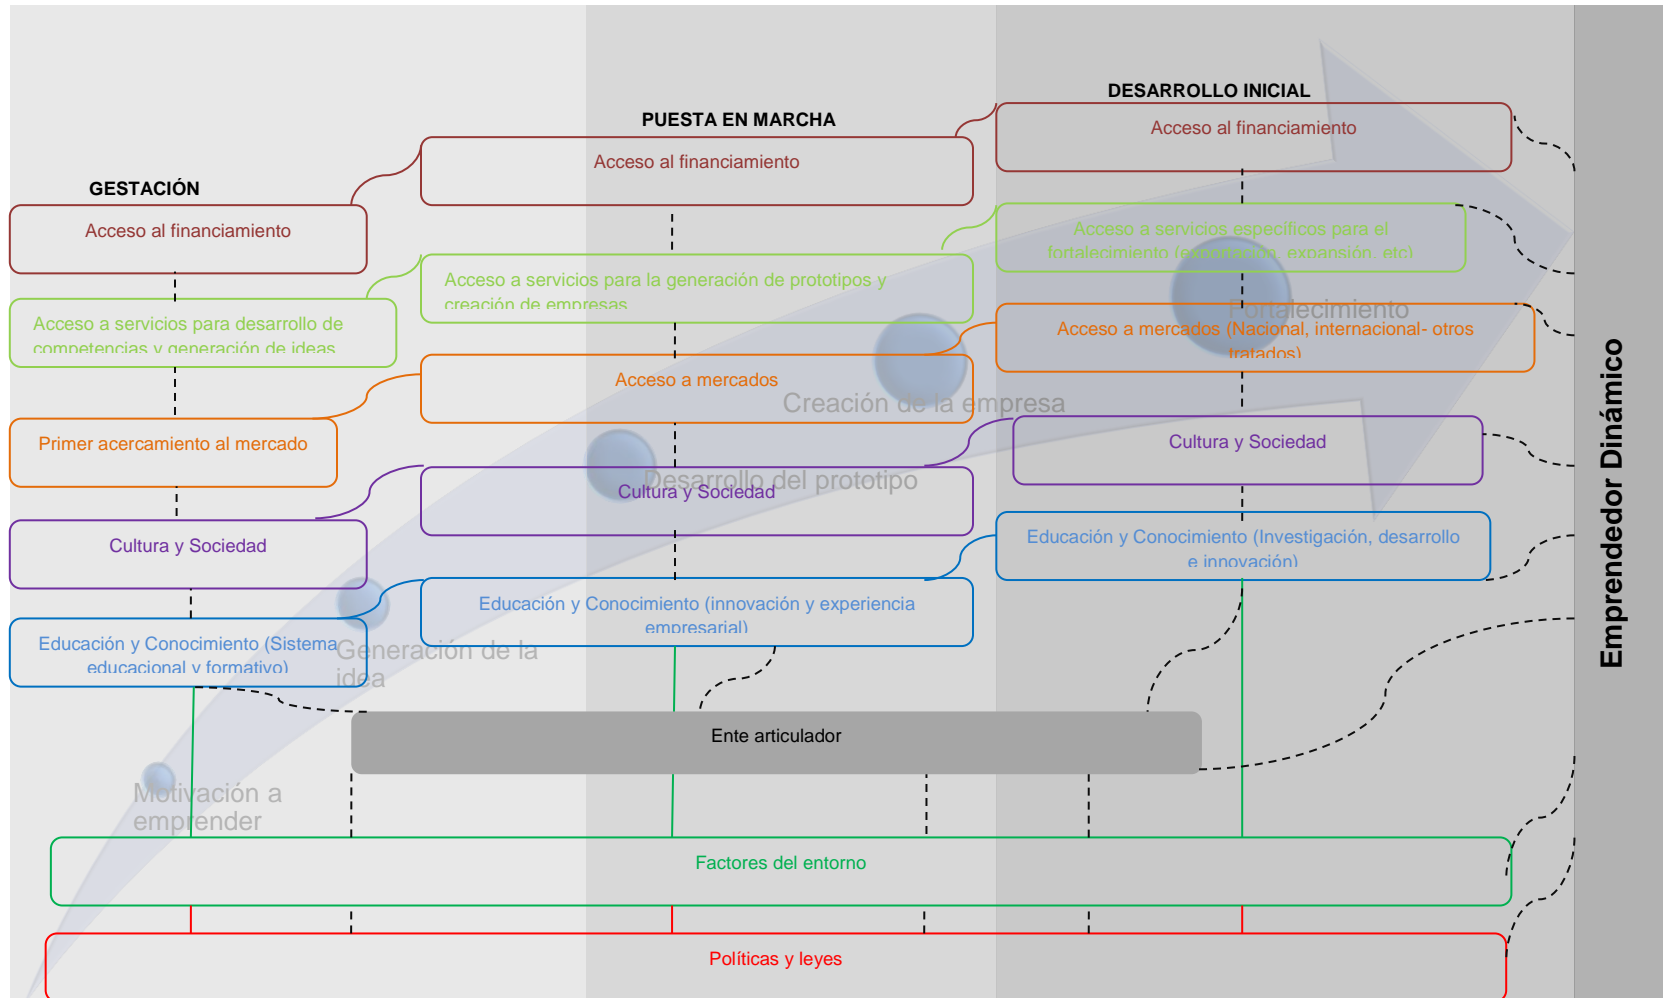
GESTACIÓN

Acceso al financiamiento

Acceso a servicios para desarrollo de competencias y generación de ideas

Primer acercamiento al mercado

Cultura y Sociedad

Educación y Conocimiento (Sistema educacional y formativo)

PUESTA EN MARCHA

Acceso al financiamiento

Acceso a servicios para la generación de prototipos y creación de empresas

Acceso a mercados

Cultura y Sociedad

Educación y Conocimiento (innovación y experiencia empresarial)

DESARROLLO INICIAL

Acceso al financiamiento

Acceso a servicios específicos para el fortalecimiento (exportación, expansión, etc)

Acceso a mercados (Nacional, internacional- otros tratados)

Cultura y Sociedad

Educación y Conocimiento (Investigación, desarrollo e innovación)

Fortalecimiento

Creación de la empresa

Desarrollo del prototipo

Generación de la idea

Motivación a emprender

Ente articulador

Factores del entorno

Políticas y leyes

Emprendedor Dinámico